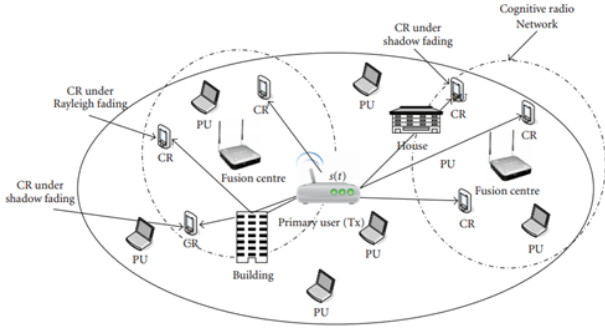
Cognitive radio Network

CR under shadow fading

CR under Rayleigh fading

PU

CR

PU

CR

House

CR

CR

Fusion centre

$s(t)$

PU

CR under shadow fading

Fusion centre

Primary user (Tx)

CR

CR

PU

PU

PU

Building

PU